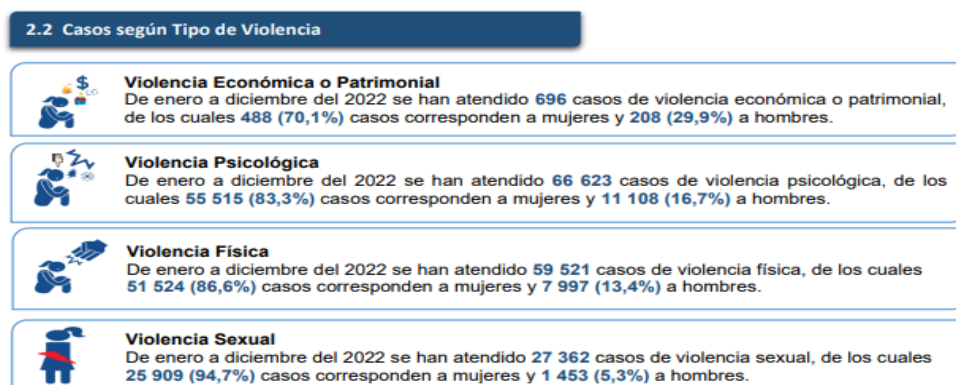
2.2 Casos según Tipo de Violencia

Violencia Económica o Patrimonial
De enero a diciembre del 2022 se han atendido 696 casos de violencia económica o patrimonial, de los cuales 488 (70,1%) casos corresponden a mujeres y 208 (29,9%) a hombres.

Violencia Psicológica
De enero a diciembre del 2022 se han atendido 66 623 casos de violencia psicológica, de los cuales 55 515 (83,3%) casos corresponden a mujeres y 11 108 (16,7%) a hombres.

Violencia Física
De enero a diciembre del 2022 se han atendido 59 521 casos de violencia física, de los cuales 51 524 (86,6%) casos corresponden a mujeres y 7 997 (13,4%) a hombres.

Violencia Sexual
De enero a diciembre del 2022 se han atendido 27 362 casos de violencia sexual, de los cuales 25 909 (94,7%) casos corresponden a mujeres y 1 453 (5,3%) a hombres.